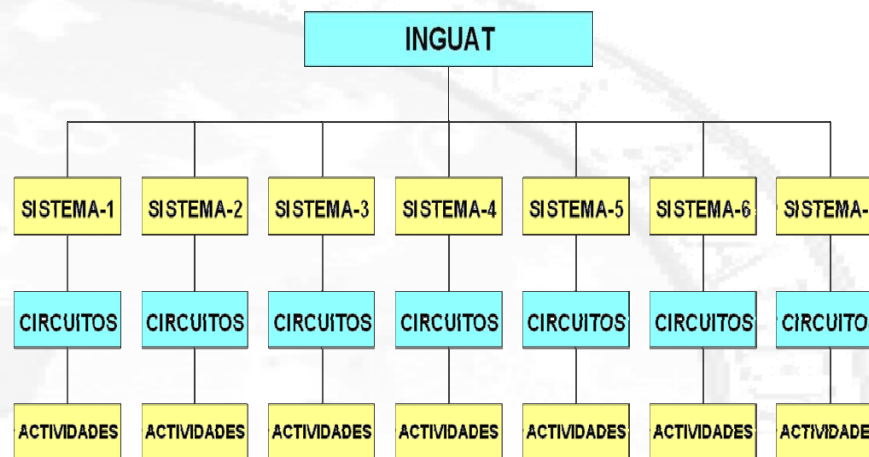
INGUAT

SISTEMA-1
CIRCUITOS
ACTIVIDADES

SISTEMA-2
CIRCUITOS
ACTIVIDADES

SISTEMA-3
CIRCUITOS
ACTIVIDADES

SISTEMA-4
CIRCUITOS
ACTIVIDADES

SISTEMA-5
CIRCUITOS
ACTIVIDADES

SISTEMA-6
CIRCUITOS
ACTIVIDADES

SISTEMA-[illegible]
CIRCUITO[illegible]
ACTIVIDADE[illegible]